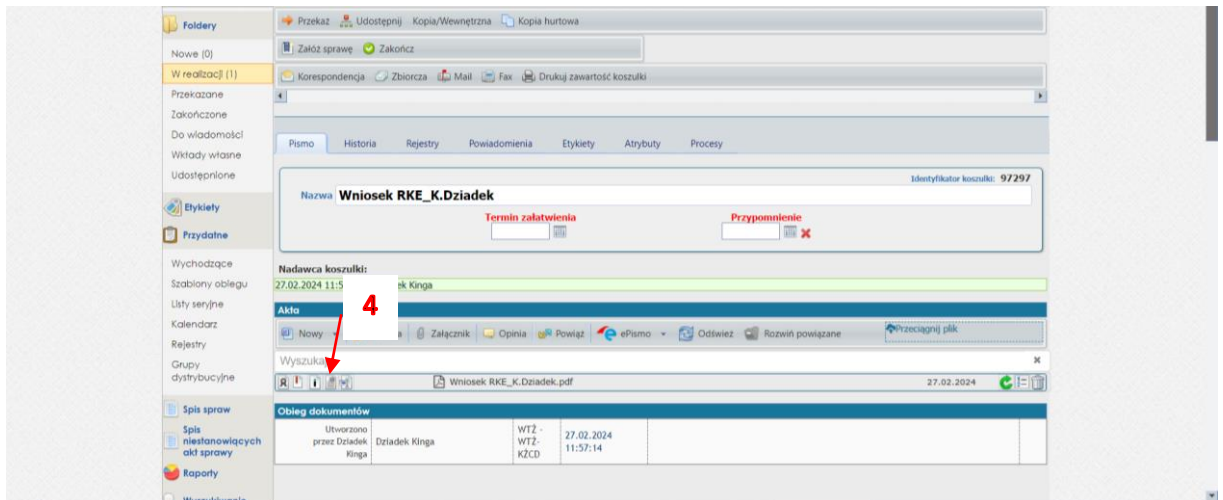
Foldery
Nowe (0)
W realizacji (1)
Przekazane
Zakończone
Do wiadomości
Wkłady własne
Udostępnione
Etykiety
Przydatne
Wychodzące
Szablony obiegu
Listy seryjne
Kalendarz
Rejestry
Grupy dystrybucyjne
Spis spraw
Spis niestanowiących akt sprawy
Raporty

Przekaż Udostępnij Kopia/Wewnętrzna Kopia hurtowa
Załóż sprawę Zakończ
Korespondencja Zbiorcza Mail Fax Drukuj zawartość koszulki

Pismo Historia Rejestry Powiadomienia Etykiety Atrybuty Procesy

Identyfikator koszulki: 97297
Nazwa Wniosek RKE_K.Dziadek
Termin załatwienia
Przypomnienie

Nadawca koszulki:
27.02.2024 11:5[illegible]ek Kinga

Akta
4
Nowy Załącznik Opinia Powiąż ePismo Odśwież Rozwiń powiązane Przeciągnij plik
Wyszukaj
Wniosek RKE_K.Dziadek.pdf 27.02.2024

Obieg dokumentów
| Utworzono przez Dziadek Kinga | Dziadek Kinga | WTŻ - WTŻ-KŻCD | 27.02.2024 11:57:14 | | |